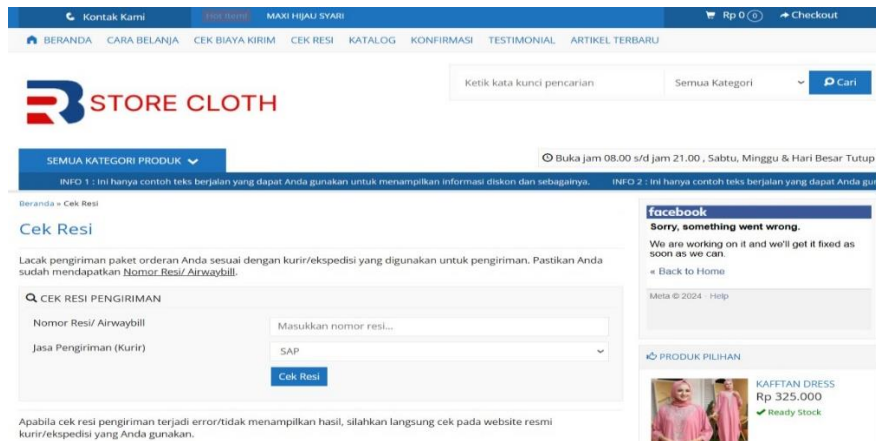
Kontak Kami Hot Items MAXI HIJAU SYARI Rp 0 (0) Checkout

BERANDA CARA BELANJA CEK BIAYA KIRIM CEK RESI KATALOG KONFIRMASI TESTIMONIAL ARTIKEL TERBARU

STORE CLOTH

Ketik kata kunci pencarian Semua Kategori Cari

SEMUA KATEGORI PRODUK

Buka jam 08.00 s/d jam 21.00 , Sabtu, Minggu & Hari Besar Tutup

INFO 1 : Ini hanya contoh teks berjalan yang dapat Anda gunakan untuk menampilkan informasi diskon dan sebagainya. INFO 2 : Ini hanya contoh teks berjalan yang dapat Anda gu

Beranda » Cek Resi

Cek Resi

Lacak pengiriman paket orderan Anda sesuai dengan kurir/ekspedisi yang digunakan untuk pengiriman. Pastikan Anda sudah mendapatkan Nomor Resi/ Airwaybill.

CEK RESI PENGIRIMAN

Nomor Resi/ Airwaybill Masukkan nomor resi...

Jasa Pengiriman (Kurir) SAP

Cek Resi

Apabila cek resi pengiriman terjadi error/tidak menampilkan hasil, silahkan langsung cek pada website resmi kurir/ekspedisi yang Anda gunakan.

facebook

Sorry, something went wrong.

We are working on it and we'll get it fixed as soon as we can.

« Back to Home

Meta © 2024 · Help

PRODUK PILIHAN

KAFFTAN DRESS
Rp 325.000
Ready Stock